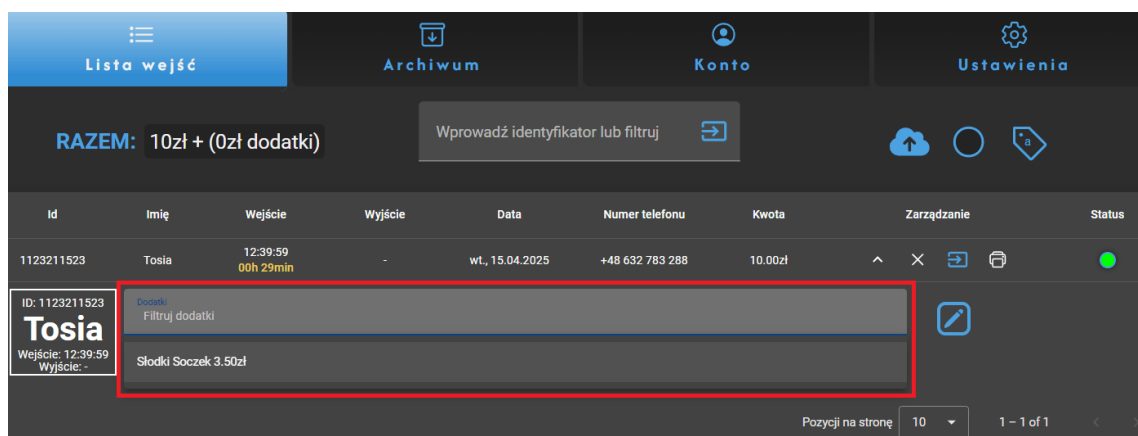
Lista wejść

Archiwum

Konto

Ustawienia

RAZEM: 10zł + (0zł dodatki)

Wprowadź identyfikator lub filtruj

| Id | Imię | Wejście | Wyjście | Data | Numer telefonu | Kwota | Zarządzanie | Status |
|---|---|---|---|---|---|---|---|---|
| 1123211523 | Tosia | 12:39:59 00h 29min | - | wt., 15.04.2025 | +48 632 783 288 | 10.00zł | | |

ID: 1123211523
Tosia
Wejście: 12:39:59
Wyjście: -

Dodatki
Filtruj dodatki

Słodki Soczek 3.50zł

Pozycji na stronę 10

1 – 1 of 1